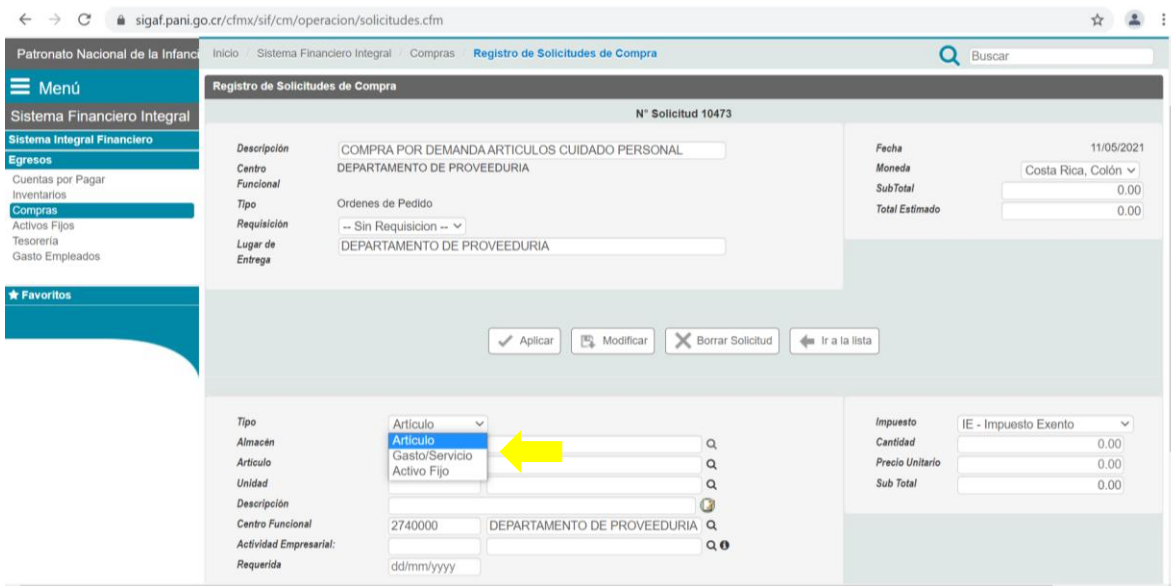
sigaf.pani.go.cr/cfmx/sif/cm/operacion/solicitudes.cfm

Patronato Nacional de la Infanci

Inicio / Sistema Financiero Integral / Compras / Registro de Solicitudes de Compra

Buscar

Menú

Sistema Financiero Integral

Sistema Integral Financiero

Egresos

Cuentas por Pagar
Inventarios
Compras
Activos Fijos
Tesorería
Gasto Empleados

★ Favoritos

Registro de Solicitudes de Compra

N° Solicitud 10473

| | |
|---|---|
| Descripción | COMPRA POR DEMANDA ARTICULOS CUIDADO PERSONAL |
| Centro Funcional | DEPARTAMENTO DE PROVEEDURIA |
| Tipo | Ordenes de Pedido |
| Requisición | -- Sin Requisicion -- |
| Lugar de Entrega | DEPARTAMENTO DE PROVEEDURIA |

| | |
|---|---|
| Fecha | 11/05/2021 |
| Moneda | Costa Rica, Colón |
| SubTotal | 0.00 |
| Total Estimado | 0.00 |

Aplicar
Modificar
Borrar Solicitud
Ir a la lista

| | |
|---|---|
| Tipo | Artículo |
| Almacén | Artículo / Gasto/Servicio / Activo Fijo |
| Artículo | |
| Unidad | |
| Descripción | |
| Centro Funcional | 2740000 DEPARTAMENTO DE PROVEEDURIA |
| Actividad Empresarial: | |
| Requerida | dd/mm/yyyy |

| | |
|---|---|
| Impuesto | IE - Impuesto Exento |
| Cantidad | 0.00 |
| Precio Unitario | 0.00 |
| Sub Total | 0.00 |